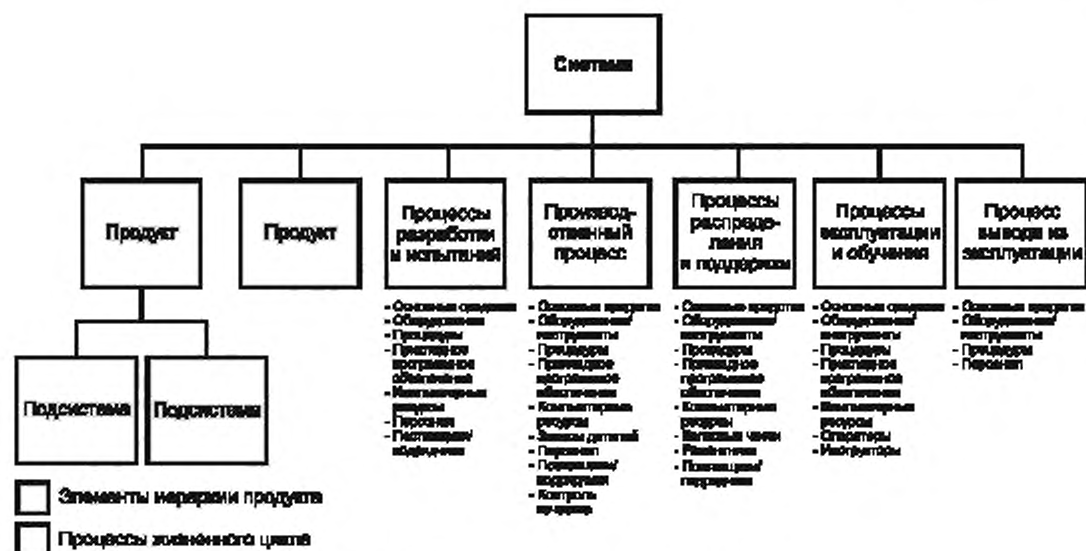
Система

Продукт

Продукт

Процессы разработки и испытаний

Производственный процесс

Процессы распределения и поддержки

Процессы эксплуатации и обучения

Процесс вывода из эксплуатации

- Основные средства
- Оборудование
- Процедуры
- Прикладное программное обеспечение
- Компьютерные ресурсы
- Персонал
- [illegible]

- Основные средства
- Оборудование/ инструменты
- Процедуры
- Прикладное программное обеспечение
- Компьютерные ресурсы
- Закупка деталей
- Персонал
- Поставщики/ подрядчики
- Контроль качества

- Основные средства
- Оборудование/ инструменты
- Процедуры
- Прикладное программное обеспечение
- Компьютерные ресурсы
- Запасные части
- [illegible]
- Поставщики/ подрядчики

- Основные средства
- Оборудование/ инструменты
- Процедуры
- Прикладное программное обеспечение
- Компьютерные ресурсы
- Операторы
- Инструкторы

- Основные средства
- Оборудование/ инструменты
- Процедуры
- Персонал

Подсистема

Подсистема

Элементы иерархии продукта

Процессы жизненного цикла